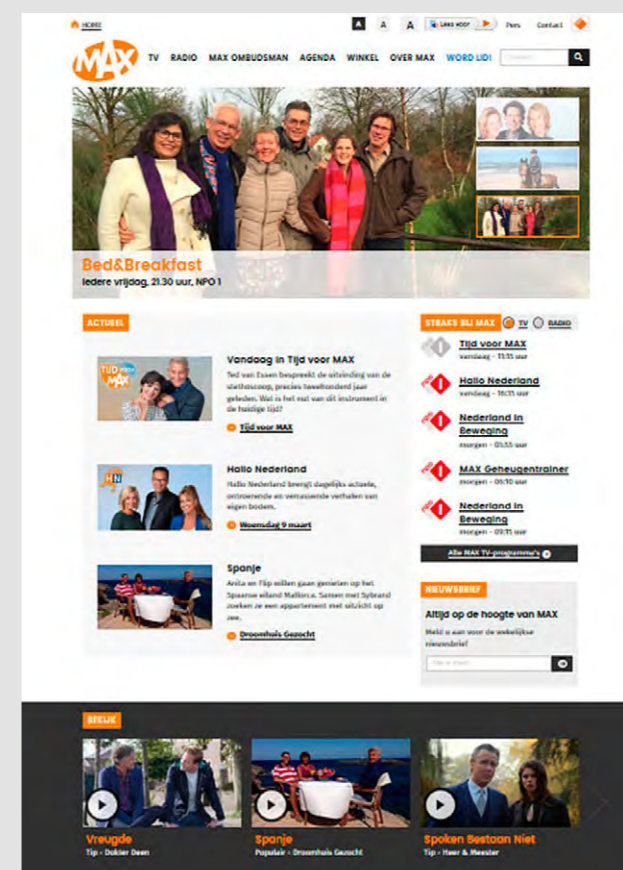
HOME

A A A Lees voor Pers Contact

MAX TV RADIO MAX OMBUDSMAN AGENDA WINKEL OVER MAX WORD LID!

Bed&Breakfast
Iedere vrijdag, 21.30 uur, NPO 1

ACTUEEL

Vandaag in Tijd voor MAX
Ted van Essen bespreekt de uitvinding van de stethoscoop, precies tweehonderd jaar geleden. Wat is het nut van dit instrument in de huidige tijd?
Tijd voor MAX

Hallo Nederland
Hallo Nederland brengt dagelijks actuele, ontroerende en verrassende verhalen van eigen bodem.
Woensdag 9 maart

Spanje
Anita en Flip willen gaan genieten op het Spaanse eiland Mallorca. Samen met Sybrand zoeken ze een appartement met uitzicht op zee.
Droomhuis Gezocht

STRAKS BIJ MAX TV RADIO

Tijd voor MAX
vandaag - 11:35 uur

Hallo Nederland
vandaag - 16:35 uur

Nederland in Beweging
morgen - 05:55 uur

MAX Geheugentrainer
morgen - 06:10 uur

Nederland in Beweging
morgen - 09:35 uur

Alle MAX TV-programma's

NIEUWSBRIEF
Altijd op de hoogte van MAX
Meld u aan voor de wekelijkse nieuwsbrief

BEKIJK

Vreugde
Tip - Dokter Deen

Spanje
Populair - Droomhuis Gezocht

Spoken Bestaan Niet
Tip - Heer & Meester